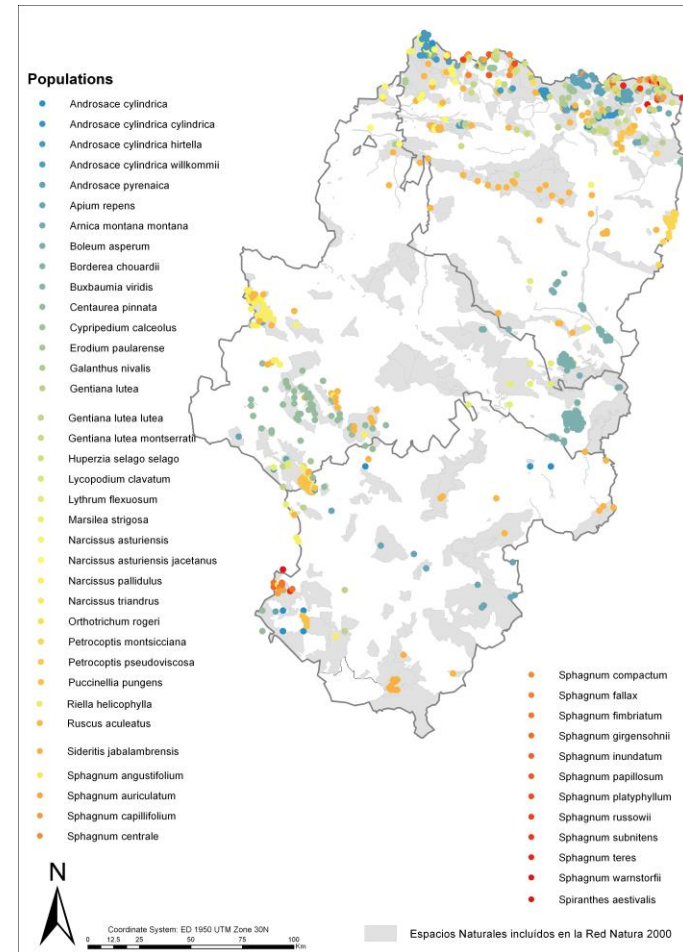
Populations

Androsace cylindrica
Androsace cylindrica cylindrica
Androsace cylindrica hirtella
Androsace cylindrica willkommii
Androsace pyrenaica
Apium repens
Arnica montana montana
Boleum asperum
Borderea chouardii
Buxbaumia viridis
Centaurea pinnata
Cypripedium calceolus
Erodium paularense
Galanthus nivalis
Gentiana lutea
Gentiana lutea lutea
Gentiana lutea montserrati
Huperzia selago selago
Lycopodium clavatum
Lythrum flexuosum
Marsilea strigosa
Narcissus asturiensis
Narcissus asturiensis jacetanus
Narcissus pallidulus
Narcissus triandrus
Orthotrichum rogeri
Petrocoptis montsicciana
Petrocoptis pseudoviscosa
Puccinellia pungens
Riella helicophylla
Ruscus aculeatus
Sideritis jabalambrensis
Sphagnum angustifolium
Sphagnum auriculatum
Sphagnum capillifolium
Sphagnum centrale

Sphagnum compactum
Sphagnum fallax
Sphagnum fimbriatum
Sphagnum girgensohnii
Sphagnum inundatum
Sphagnum papillosum
Sphagnum platyphyllum
Sphagnum russowii
Sphagnum subnitens
Sphagnum teres
Sphagnum warnstorfii
Spiranthes aestivalis

N

Coordinate System: ED 1950 UTM Zone 30N
0 12.5 25 50 75 100 Km

Espacios Naturales incluidos en la Red Natura 2000